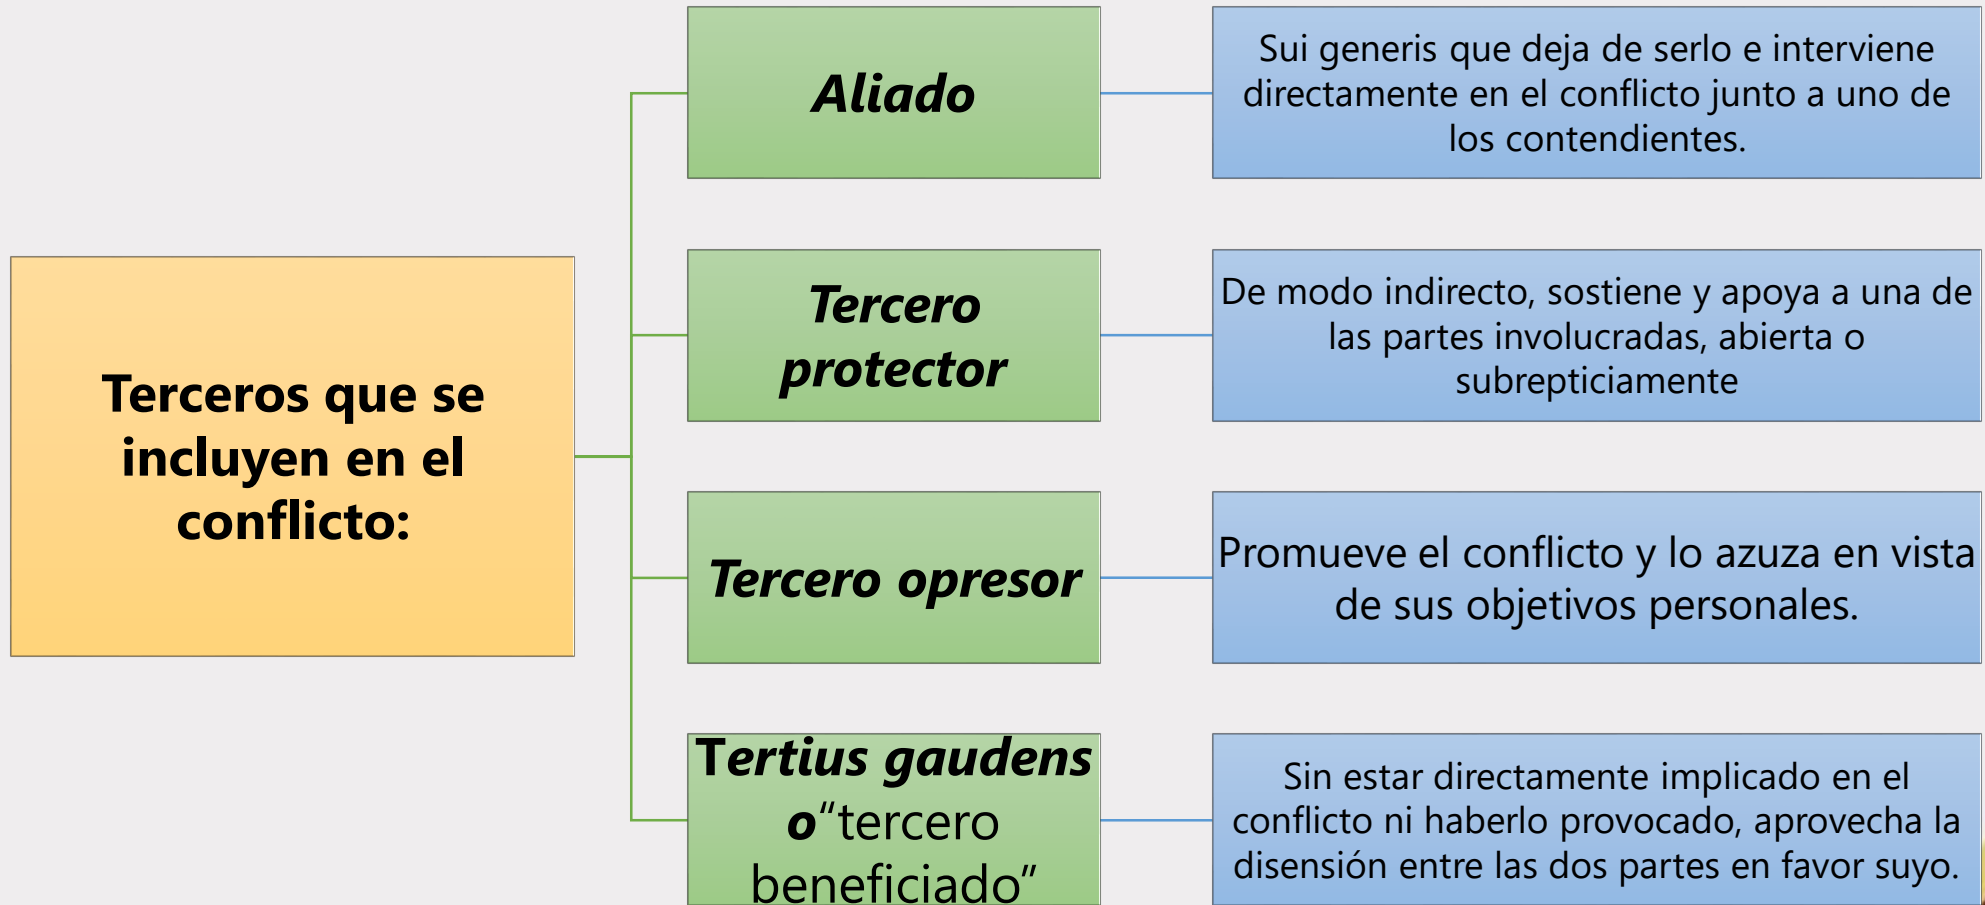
Terceros que se incluyen en el conflicto:

Aliado

Sui generis que deja de serlo e interviene directamente en el conflicto junto a uno de los contendientes.

Tercero protector

De modo indirecto, sostiene y apoya a una de las partes involucradas, abierta o subrepticiamente

Tercero opresor

Promueve el conflicto y lo azuza en vista de sus objetivos personales.

Tertius gaudens o“tercero beneficiado”

Sin estar directamente implicado en el conflicto ni haberlo provocado, aprovecha la disensión entre las dos partes en favor suyo.